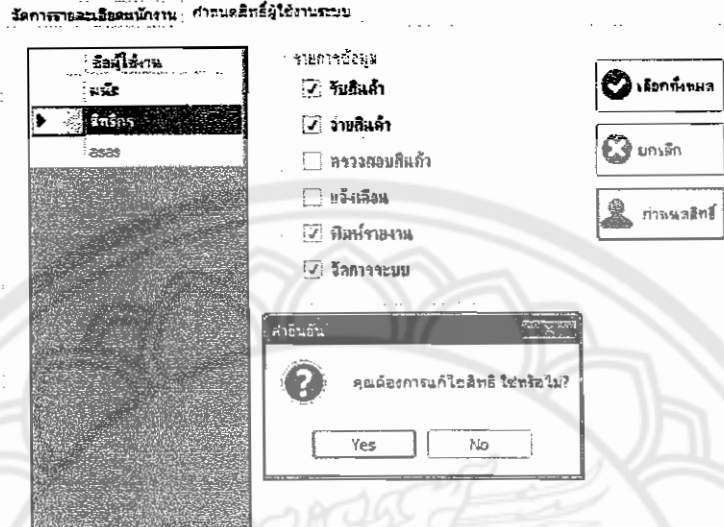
จัดการรายละเอียดพนักงาน | กำหนดสิทธิ์ผู้ใช้งานระบบ

| ชื่อผู้ใช้งาน |
|---|
| มะนิส |
| สิทธิกร |
| asas |

รายการข้อมูล

รับสินค้า

จ่ายสินค้า

ตรวจสอบสินค้า

แจ้งเตือน

พิมพ์รายงาน

จัดการระบบ

เลือกทั้งหมด

ยกเลิก

กำหนดสิทธิ์

คำยืนยัน

คุณต้องการแก้ไขสิทธิ ใช่หรือไม่?

Yes

No